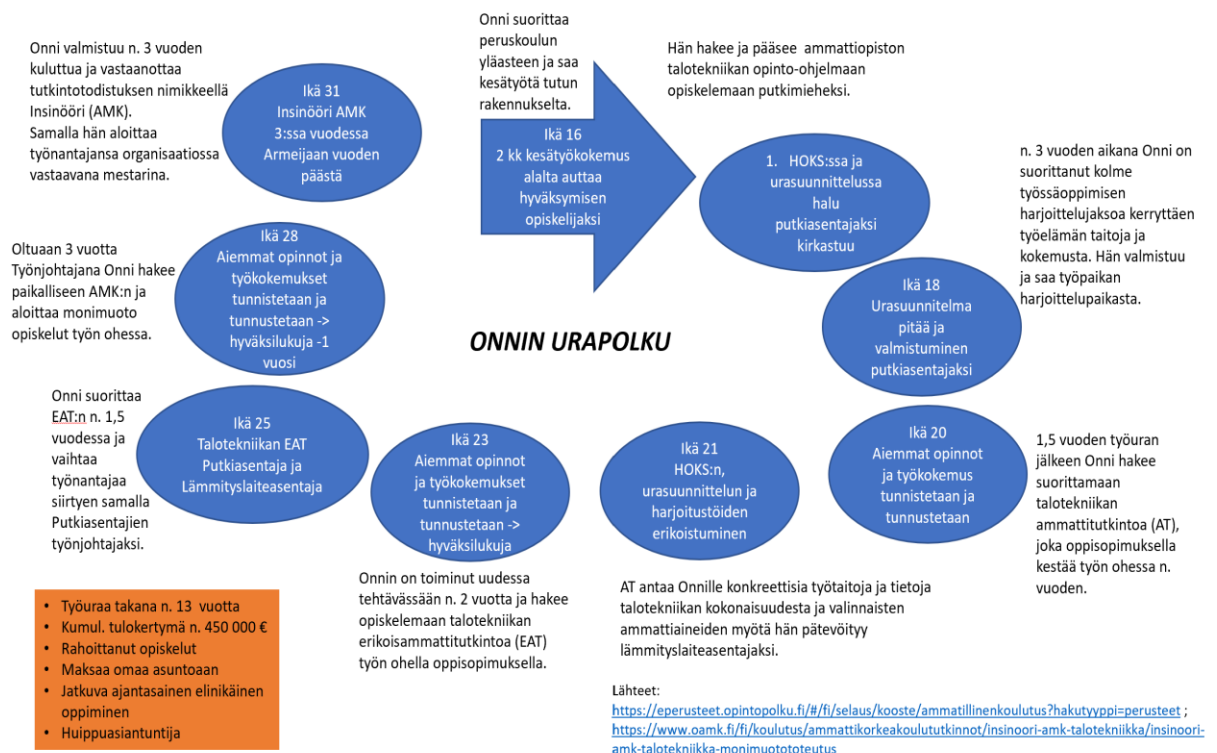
Onni suorittaa peruskoulun yläasteen ja saa kesätyötä tutun rakennukselta.

Ikä 16
2 kk kesätyökokemus alalta auttaa hyväksymisen opiskelijaksi

Hän hakee ja pääsee ammattiopiston talotekniikan opinto-ohjelmaan opiskelemaan putkimieheksi.

1. HOKS:ssa ja urasuunnittelussa halu putkiasentajaksi kirkastuu

n. 3 vuoden aikana Onni on suorittanut kolme työssäoppimisen harjoittelujaksoa kerryttäen työelämän taitoja ja kokemusta. Hän valmistuu ja saa työpaikan harjoittelupaikasta.

Ikä 18
Urasuunnitelma pitää ja valmistuminen putkiasentajaksi

Ikä 20
Aiemmat opinnot ja työkokemus tunnistetaan ja tunnustetaan

1,5 vuoden työuran jälkeen Onni hakee suorittamaan talotekniikan ammattitutkintoa (AT), joka oppisopimuksella kestää työn ohessa n. vuoden.

Ikä 21
HOKS:n, urasuunnittelun ja harjoitustöiden erikoistuminen

AT antaa Onnille konkreettisia työtaitoja ja tietoja talotekniikan kokonaisuudesta ja valinnaisten ammattiaineiden myötä hän pätevöityy lämmityslaiteasentajaksi.

Ikä 23
Aiemmat opinnot ja työkokemukset tunnistetaan ja tunnustetaan -> hyväksilukuja

Onnin on toiminut uudessa tehtävässään n. 2 vuotta ja hakee opiskelemaan talotekniikan erikoisammattitutkintoa (EAT) työn ohella oppisopimuksella.

Ikä 25
Talotekniikan EAT
Putkiasentaja ja Lämmityslaiteasentaja

Onni suorittaa EAT:n n. 1,5 vuodessa ja vaihtaa työnantajaa siirtyen samalla Putkiasentajien työnjohtajaksi.

Ikä 28
Aiemmat opinnot ja työkokemukset tunnistetaan ja tunnustetaan -> hyväksilukuja -1 vuosi

Oltuaan 3 vuotta Työnjohtajana Onni hakee paikalliseen AMK:n ja aloittaa monimuoto opiskelut työn ohessa.

Ikä 31
Insinööri AMK
3:ssa vuodessa
Armeijaan vuoden päästä

Onni valmistuu n. 3 vuoden kuluttua ja vastaanottaa tutkintotodistuksen nimikkeellä Insinööri (AMK). Samalla hän aloittaa työnantajansa organisaatiossa vastaavana mestarina.

ONNIN URAPOLKU

• Työuraa takana n. 13 vuotta
• Kumul. tulokertymä n. 450 000 €
• Rahoittanut opiskelut
• Maksaa omaa asuntoaan
• Jatkuva ajantasainen elinikäinen oppiminen
• Huippuasiantuntija

Lähteet:
https://eperusteet.opintopolku.fi/#/fi/selaus/kooste/ammatillinenkoulutus?hakutyyppi=perusteet ;
https://www.oamk.fi/fi/koulutus/ammattikorkeakoulututkinnot/insinoori-amk-talotekniikka/insinoori-amk-talotekniikka-monimuotototeutus